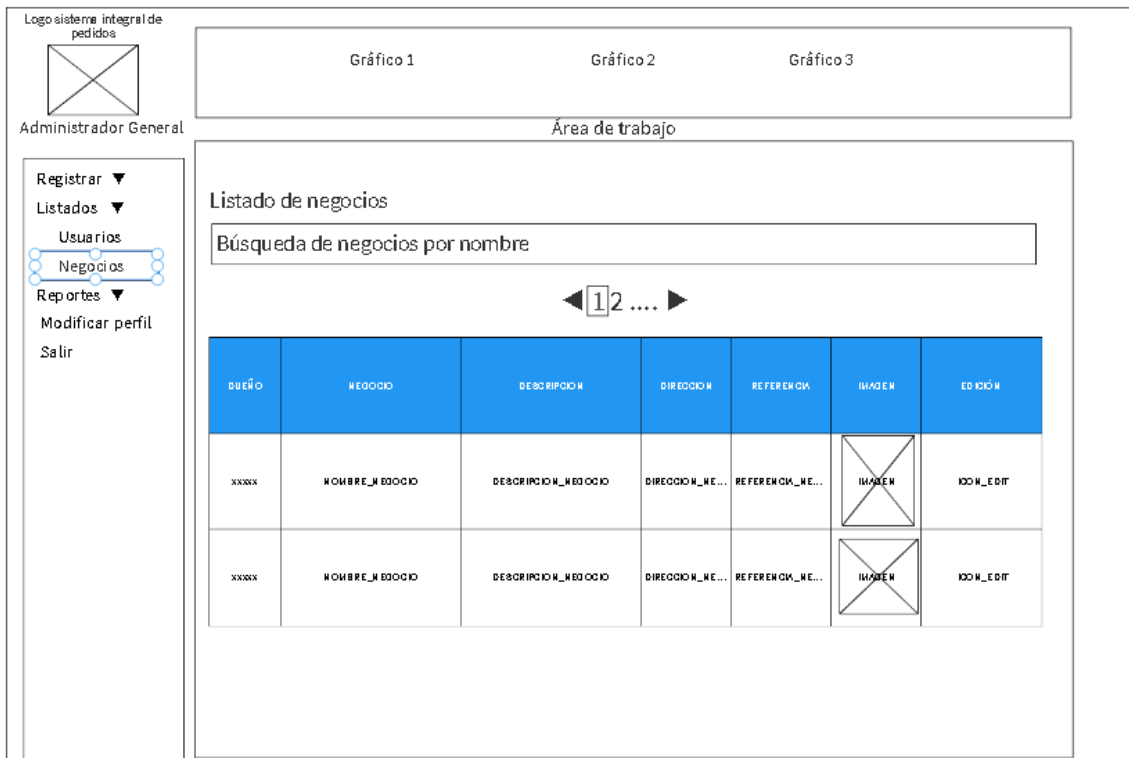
Logo sistema integral de pedidos

Administrador General

Gráfico 1 Gráfico 2 Gráfico 3

Área de trabajo

Registrar ▼
Listados ▼
Usuarios
Negocios
Reportes ▼
Modificar perfil
Salir

Listado de negocios

Búsqueda de negocios por nombre

◀ 1 2 .... ▶

| DUEÑO | NEGOCIO | DESCRIPCION | DIRECCION | REFERENCIA | IMAGEN | EDICIÓN |
|---|---|---|---|---|---|---|
| xxxxx | NOMBRE_NEGOCIO | DESCRIPCION_NEGOCIO | DIRECCION_NE... | REFERENCIA_NE... | IMAGEN | ICON_EDIT |
| xxxxx | NOMBRE_NEGOCIO | DESCRIPCION_NEGOCIO | DIRECCION_NE... | REFERENCIA_NE... | IMAGEN | ICON_EDIT |